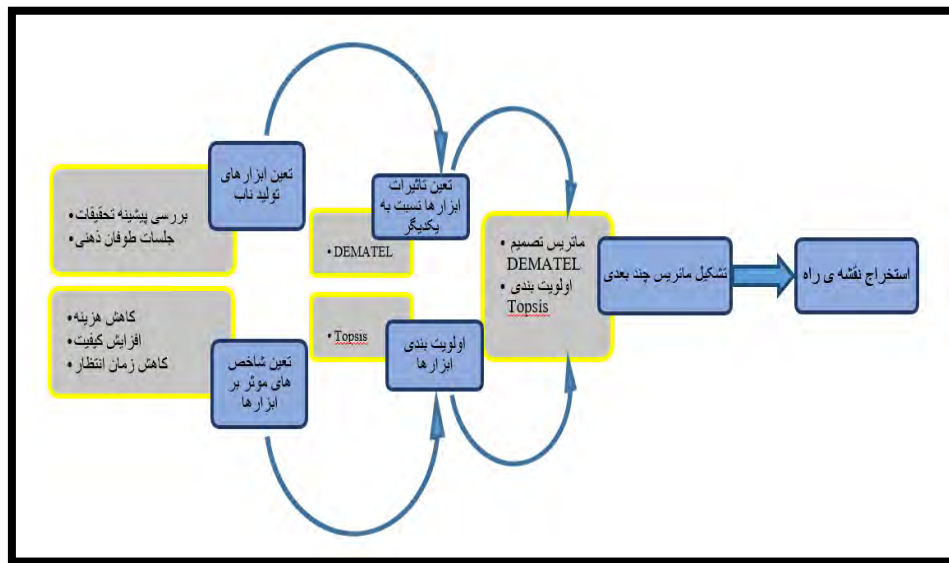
تعین ابزارهای تولید ناب

• بررسی پیشینه تحقیقات
• جلسات طوفان ذهنی

• کاهش هزینه
• افزایش کیفیت
• کاهش زمان انتظار

تعین شاخص های موثر بر ابزارها

تعین تاثیرات ابزارها نسبت به یکدیگر

• DEMATEL

• Topsis

اولویت بندی ابزارها

• ماتریس تصمیم DEMATEL
• اولویت بندی Topsis

تشکیل ماتریس چند بعدی

استخراج نقشه ی راه